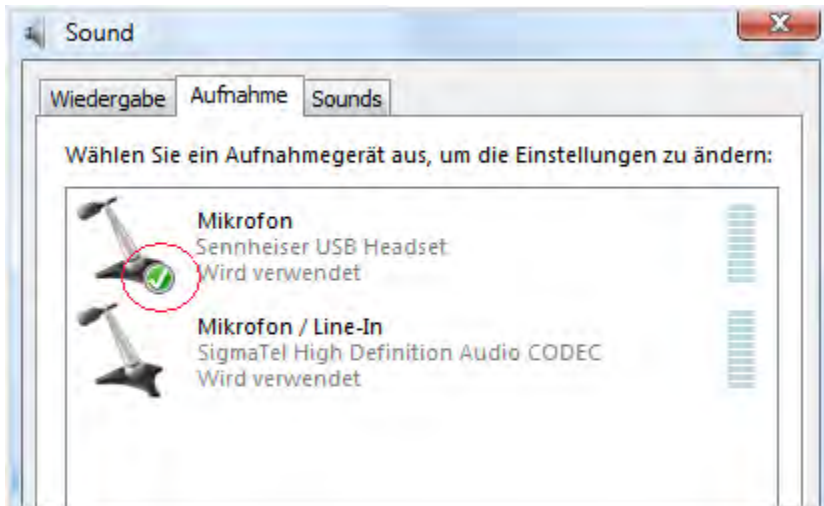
Sound

Wiedergabe Aufnahme Sounds

Wählen Sie ein Aufnahmegerät aus, um die Einstellungen zu ändern:

Mikrofon
Sennheiser USB Headset
Wird verwendet

Mikrofon / Line-In
SigmaTel High Definition Audio CODEC
Wird verwendet